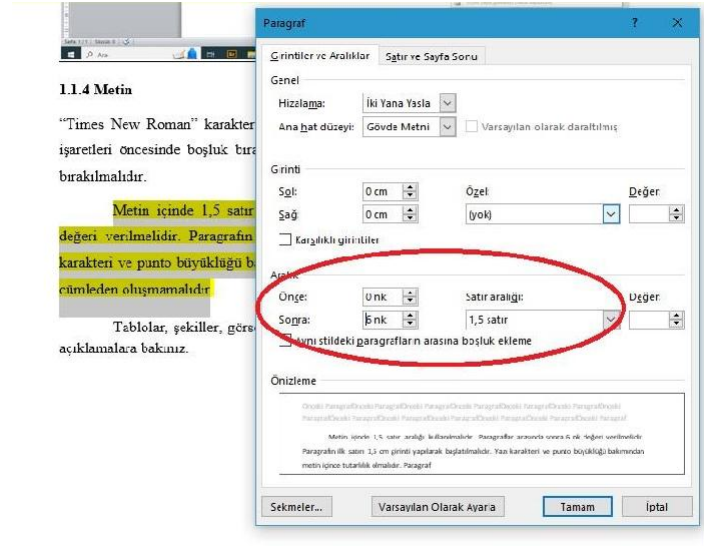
Sayfa 1 / 1 | Sözcük 0

1.1.4 Metin

"Times New Roman" karakter işaretleri öncesinde boşluk bıra bırakılmalıdır.

Metin içinde 1,5 satır değeri verilmelidir. Paragrafın karakteri ve punto büyüklüğü b cümleden oluşmamalıdır

Tablolar, şekiller, görs açıklamalara bakınız.

Paragraf ? ×

Girintiler ve Aralıklar | Satır ve Sayfa Sonu

Genel

Hizalama: İki Yana Yasla

Ana hat düzeyi: Gövde Metni | Varsayılan olarak daraltılmış

Girinti

Sol: 0 cm | Özel: | Değer:

Sağ: 0 cm | (yok)

Karşılıklı girintiler

Aralık

Önce: 0 nk | Satır aralığı: | Değer:

Sonra: 6 nk | 1,5 satır

Aynı stildeki paragrafların arasına boşluk ekleme

Önizleme

Önceki Paragraf Önceki Paragraf Önceki Paragraf Önceki Paragraf Önceki Paragraf Önceki Paragraf Önceki Paragraf Önceki Paragraf Önceki Paragraf Önceki Paragraf Önceki Paragraf Önceki Paragraf

Metin içinde 1,5 satır aralığı kullanılmalıdır. Paragraflar arasında sonra 6 nk değeri verilmelidir. Paragrafın ilk satırı 1,5 cm girinti yapılarak başlatılmalıdır. Yazı karakteri ve punto büyüklüğü bakımından metin içince tutarlılık olmalıdır. Paragraf

Sekmeler... | Varsayılan Olarak Ayarla | Tamam | İptal